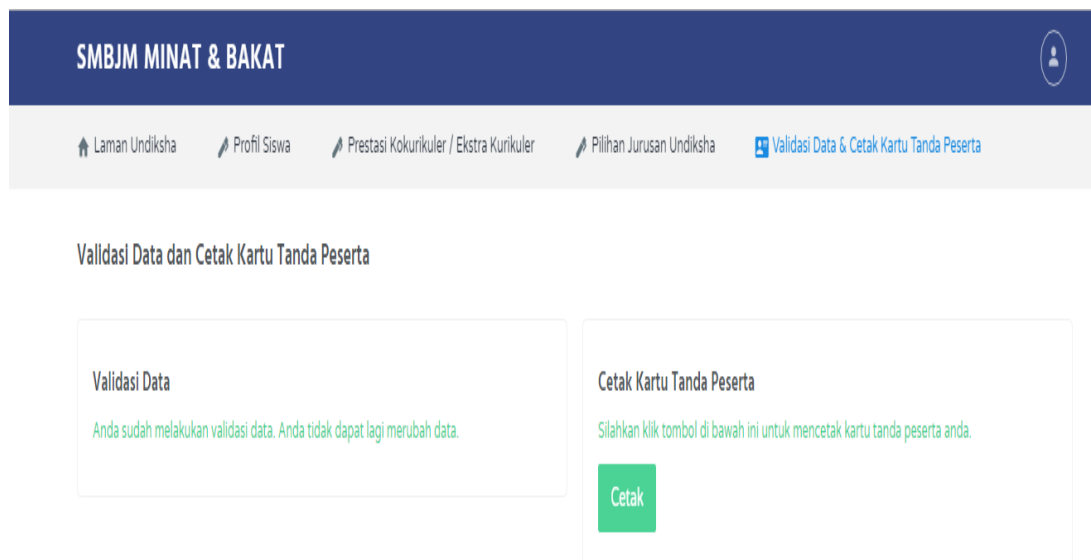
SMBJM MINAT & BAKAT

Laman Undiksha
Profil Siswa
Prestasi Kokurikuler / Ekstra Kurikuler
Pilihan Jurusan Undiksha
Validasi Data & Cetak Kartu Tanda Peserta

Validasi Data dan Cetak Kartu Tanda Peserta

Validasi Data

Anda sudah melakukan validasi data. Anda tidak dapat lagi merubah data.

Cetak Kartu Tanda Peserta

Silahkan klik tombol di bawah ini untuk mencetak kartu tanda peserta anda.

Cetak